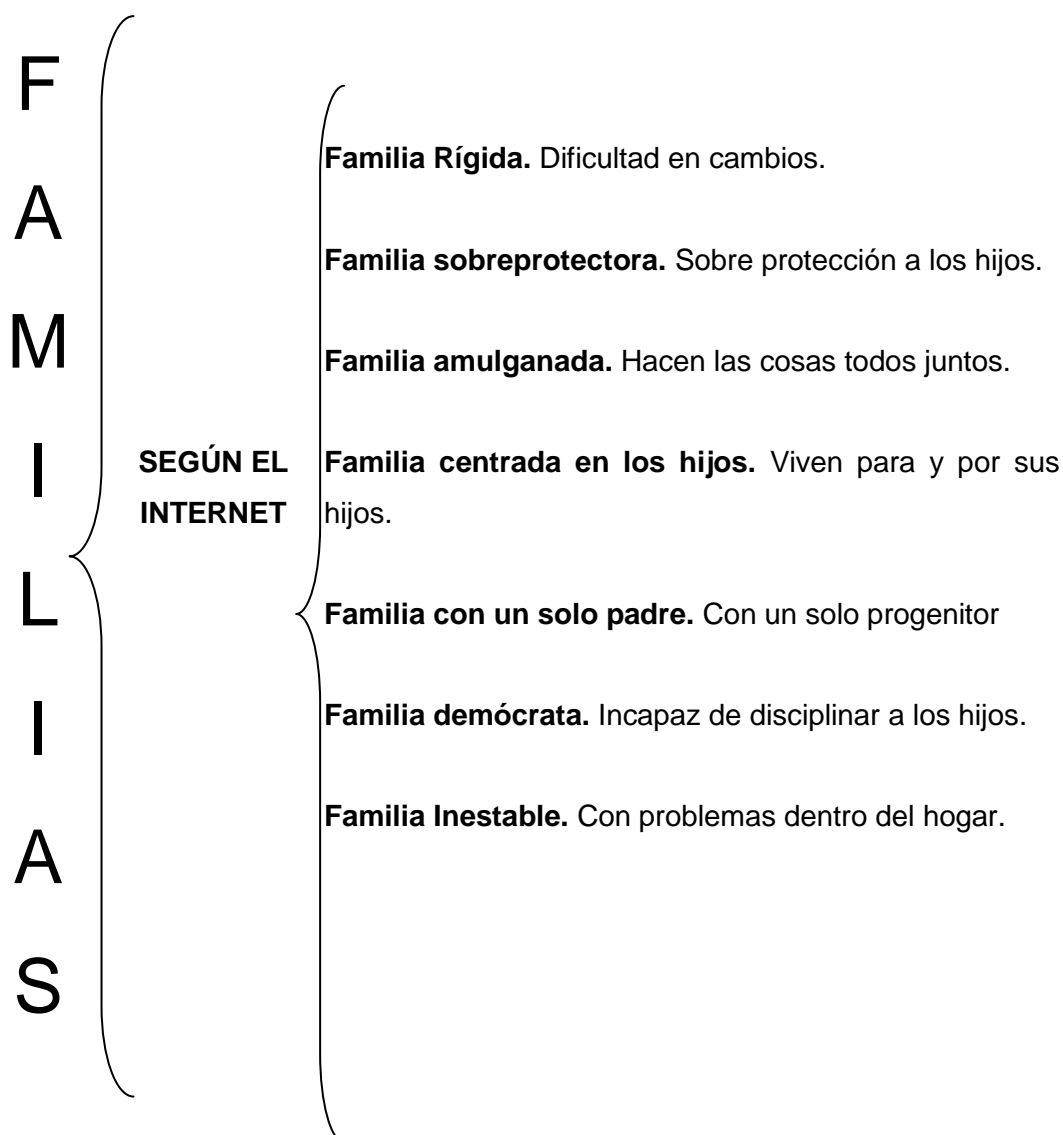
F
A
M
I
L
I
A
S

SEGÚN EL INTERNET

**Familia Rígida.** Dificultad en cambios.

**Familia sobreprotectora.** Sobre protección a los hijos.

**Familia amulganada.** Hacen las cosas todos juntos.

**Familia centrada en los hijos.** Viven para y por sus hijos.

**Familia con un solo padre.** Con un solo progenitor

**Familia demócrata.** Incapaz de disciplinar a los hijos.

**Familia Inestable.** Con problemas dentro del hogar.